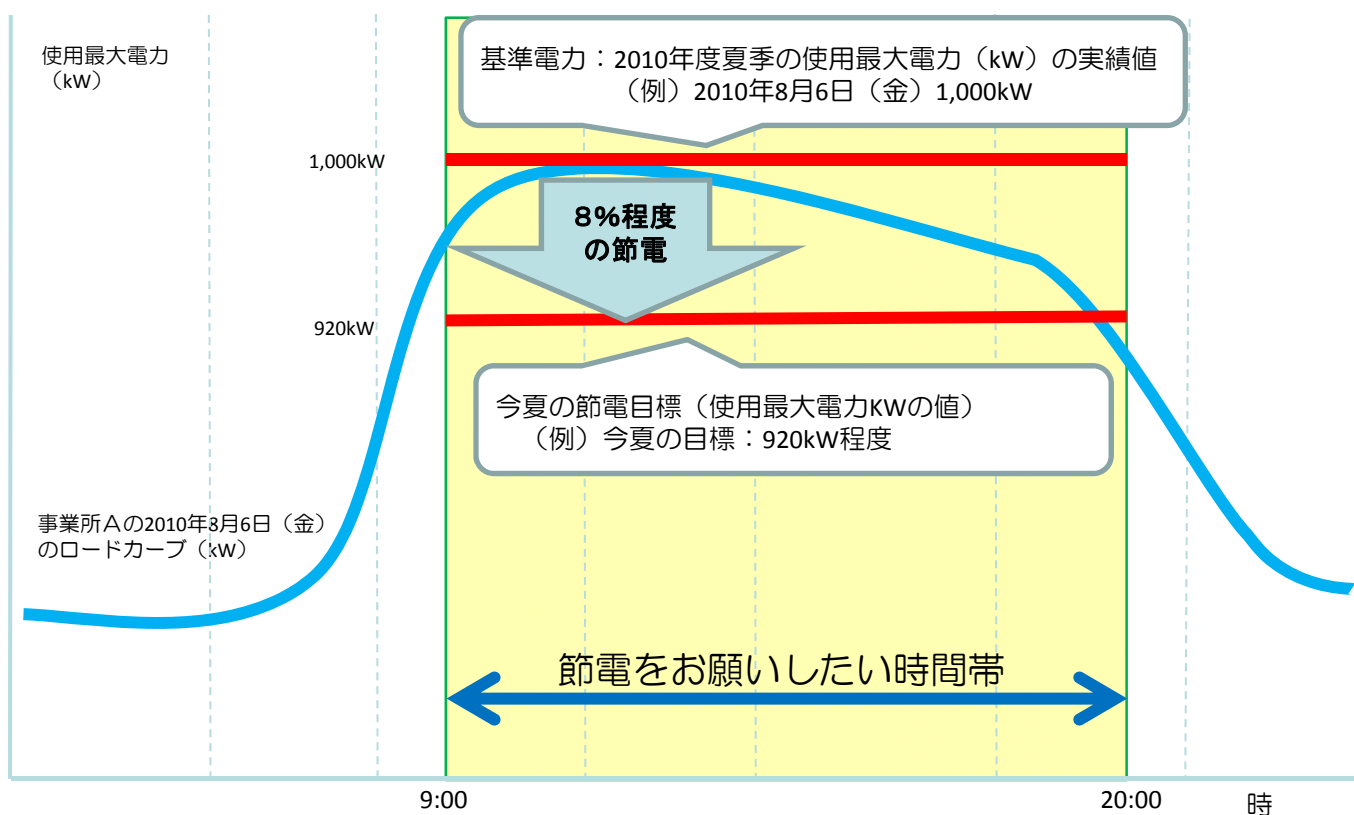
使用最大電力
（kW）

基準電力：2010年度夏季の使用最大電力（kW）の実績値
（例）2010年8月6日（金）1,000kW

1,000kW

8%程度
の節電

920kW

今夏の節電目標（使用最大電力KWの値）
（例）今夏の目標：920kW程度

事業所Ａの2010年8月6日（金）
のロードカーブ（kW）

節電をお願いしたい時間帯

9:00

20:00

時